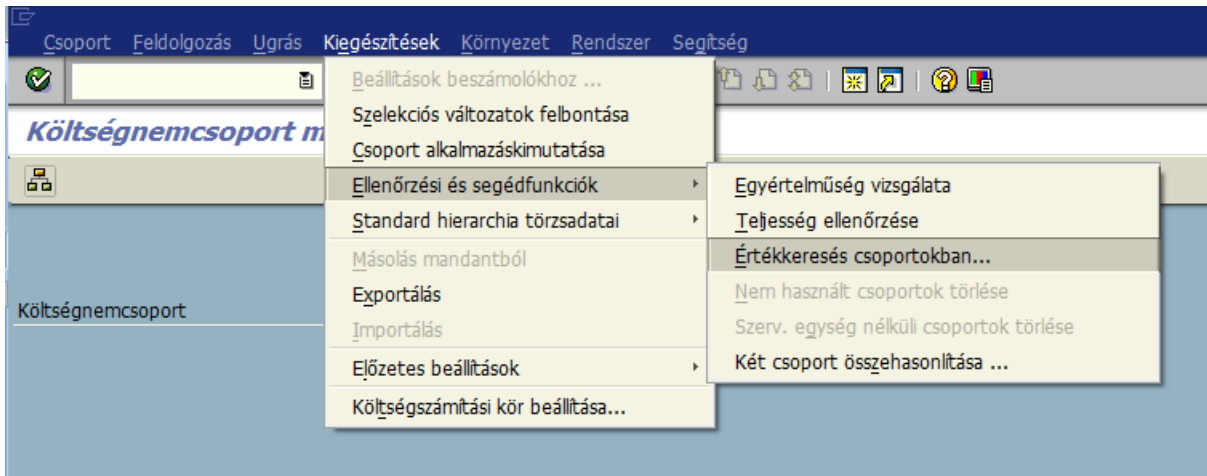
Csoport Feldolgozás Ugrás Kiegészítések Környezet Rendszer Segítség

Költségnemcsoport m

Költségnemcsoport

Beállítások beszámolókhoz ...
Szelekciós változatok felbontása
Csoport alkalmazáskimutatása
Ellenőrzési és segédfunkciók
Standard hierarchia törzsadatai
Másolás mandantból
Exportálás
Importálás
Előzetes beállítások
Költségszámítási kör beállítása...

Egyértelműség vizsgálata
Teljesség ellenőrzése
Értékkeresés csoportokban...
Nem használt csoportok törlése
Szerv. egység nélküli csoportok törlése
Két csoport összehasonlítása ...